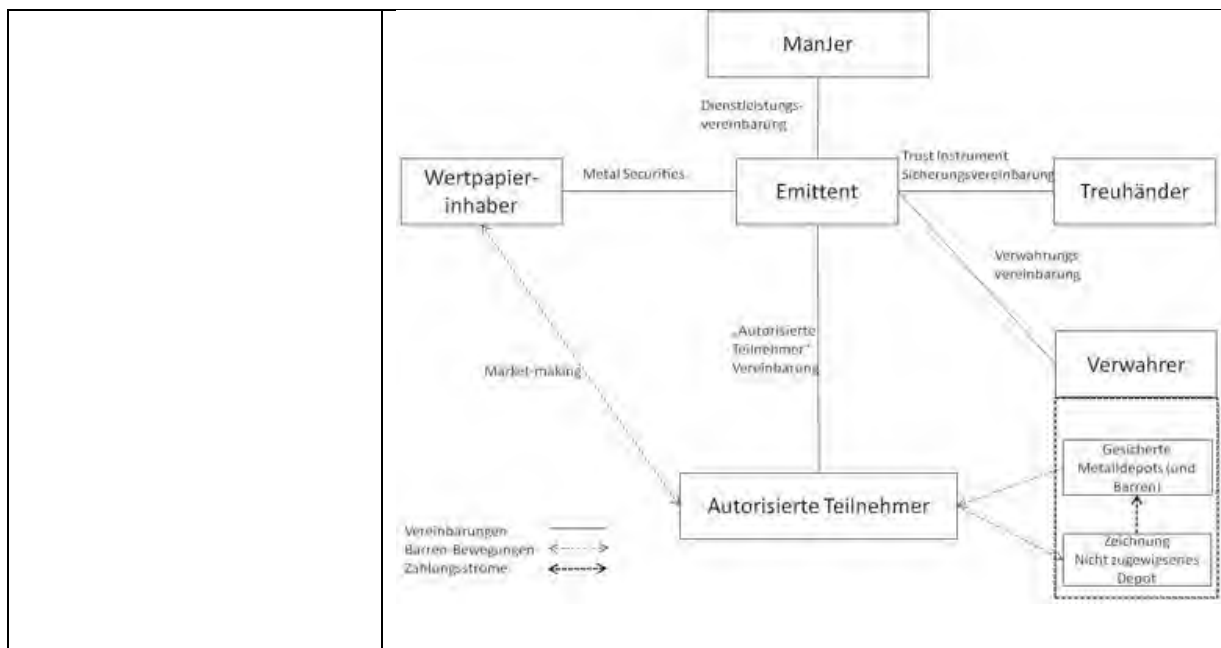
ManJer

Dienstleistungsvereinbarung

Wertpapierinhaber

Metal Securities

Emittent

Trust Instrument Sicherungsvereinbarung

Treuhänder

Verwahrungsvereinbarung

„Autorisierte Teilnehmer" Vereinbarung

Market-making

Verwahrer

Gesicherte Metalldepots (und Barren)

Autorisierte Teilnehmer

Zeichnung Nicht zugewiesenes Depot

Vereinbarungen
Barren-Bewegungen
Zahlungsströme